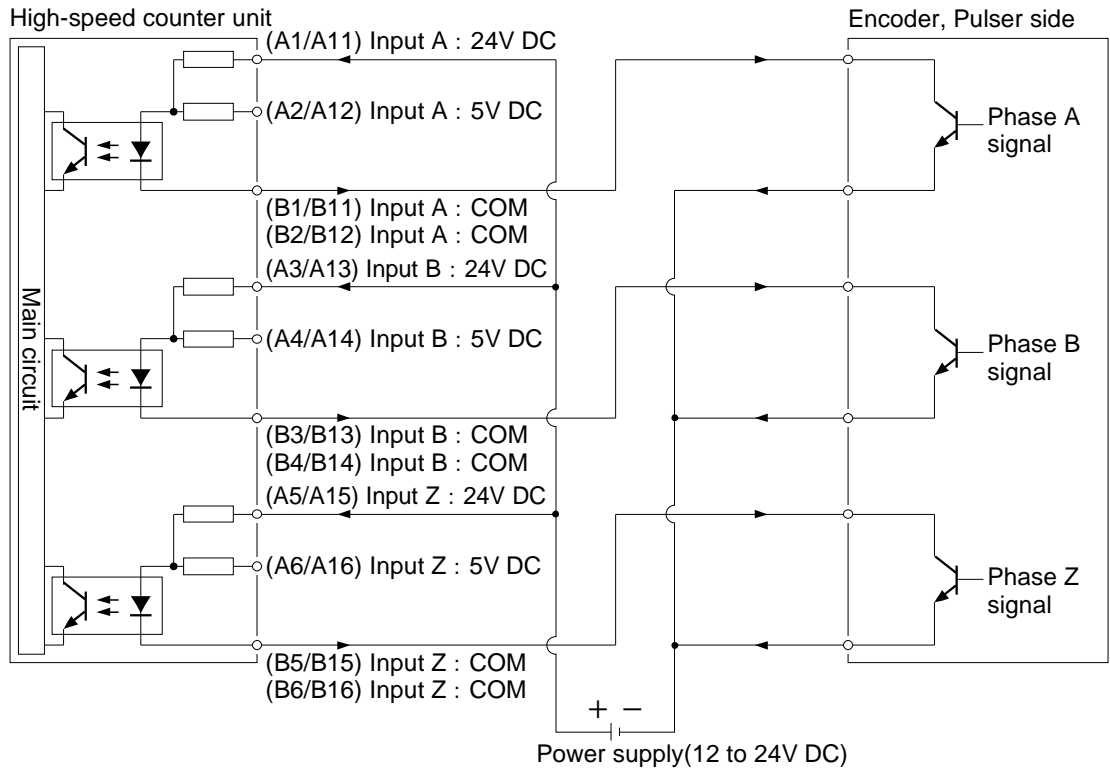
High-speed counter unit

Encoder, Pulser side

(A1/A11) Input A : 24V DC

(A2/A12) Input A : 5V DC

Phase A signal

(B1/B11) Input A : COM
(B2/B12) Input A : COM

(A3/A13) Input B : 24V DC

Main circuit

(A4/A14) Input B : 5V DC

Phase B signal

(B3/B13) Input B : COM
(B4/B14) Input B : COM

(A5/A15) Input Z : 24V DC

(A6/A16) Input Z : 5V DC

Phase Z signal

(B5/B15) Input Z : COM
(B6/B16) Input Z : COM

+ −

Power supply(12 to 24V DC)